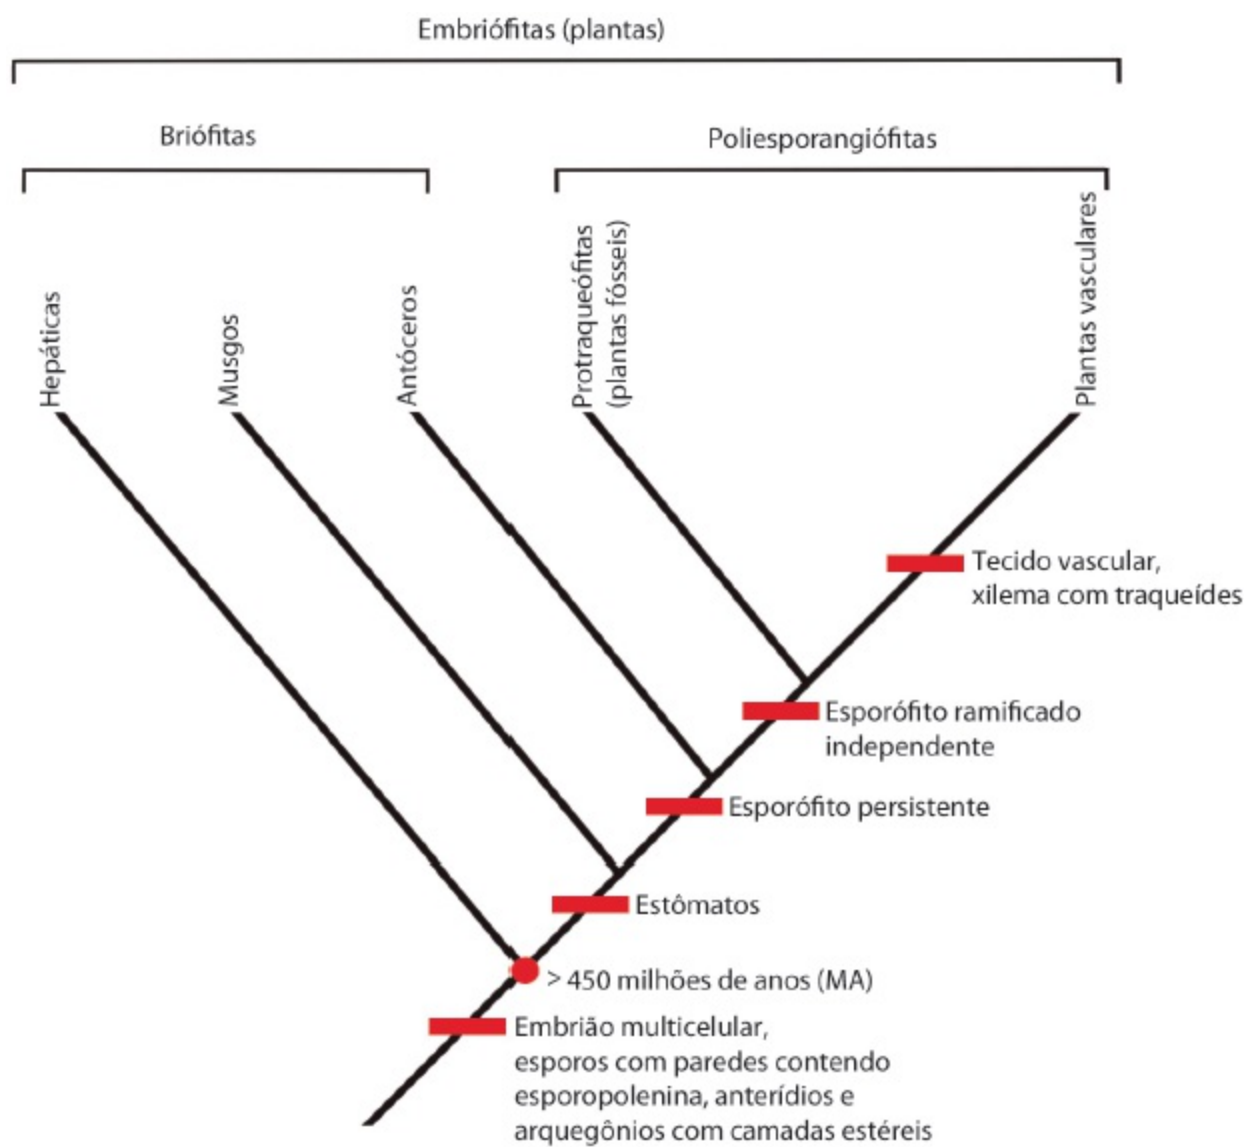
Embriófitas (plantas)

Briófitas

Poliesporangiófitas

Hepáticas

Musgos

Antóceros

Protraqueófitas (plantas fósseis)

Plantas vasculares

Tecido vascular, xilema com traqueídes

Esporófito ramificado independente

Esporófito persistente

Estômatos

> 450 milhões de anos (MA)

Embrião multicelular, esporos com paredes contendo esporopolenina, anterídios e arquegônios com camadas estéreis